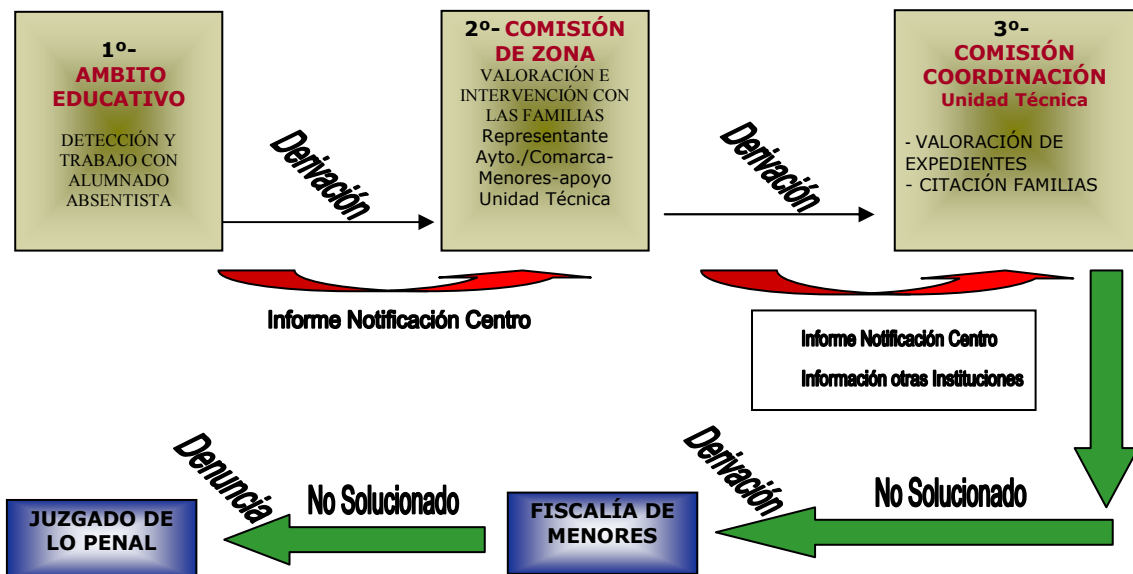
1º-
AMBITO EDUCATIVO

DETECCIÓN Y TRABAJO CON ALUMNADO ABSENTISTA

Derivación

2º- COMISIÓN DE ZONA
VALORACIÓN E INTERVENCIÓN CON LAS FAMILIAS
Representante Ayto./Comarca-Menores-apoyo Unidad Técnica

Derivación

3º-
COMISIÓN COORDINACIÓN
Unidad Técnica

- VALORACIÓN DE EXPEDIENTES
- CITACIÓN FAMILIAS

Informe Notificación Centro

Informe Notificación Centro
Información otras Instituciones

Denuncia

No Solucionado

Derivación

No Solucionado

JUZGADO DE LO PENAL

FISCALÍA DE MENORES